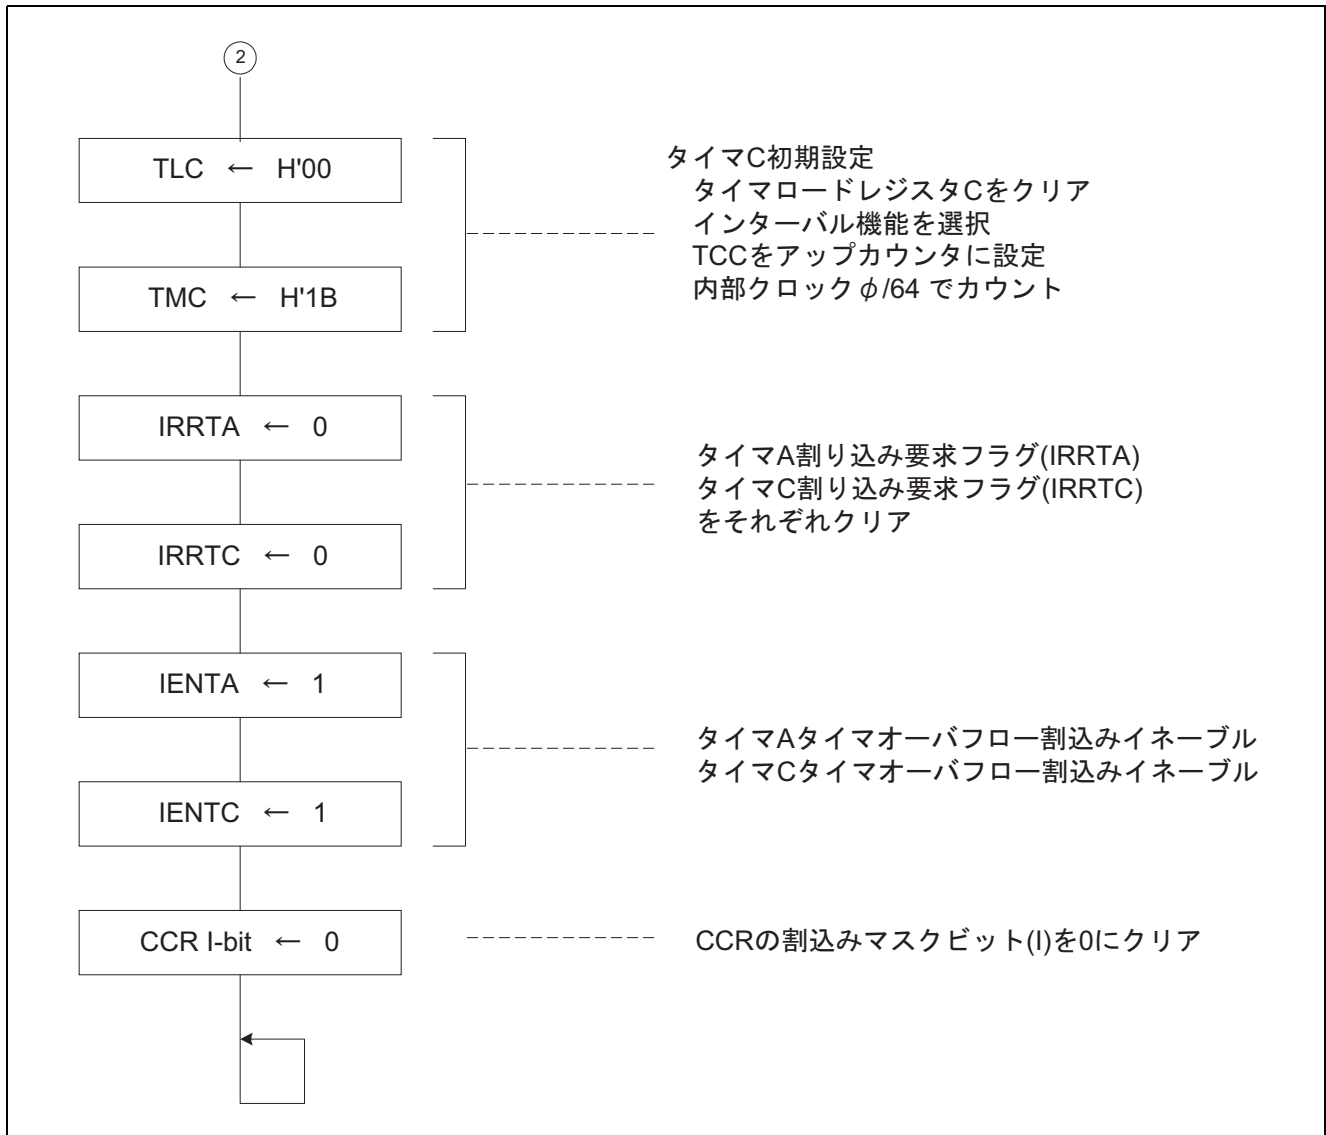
2

TLC ← H'00

TMC ← H'1B

タイマC初期設定
タイマロードレジスタCをクリア
インターバル機能を選択
TCCをアップカウンタに設定
内部クロック$\phi$/64 でカウント

IRRTA ← 0

IRRTC ← 0

タイマA割り込み要求フラグ(IRRTA)
タイマC割り込み要求フラグ(IRRTC)
をそれぞれクリア

IENTA ← 1

IENTC ← 1

タイマAタイマオーバフロー割込みイネーブル
タイマCタイマオーバフロー割込みイネーブル

CCR I-bit ← 0

CCRの割込みマスクビット(I)を0にクリア